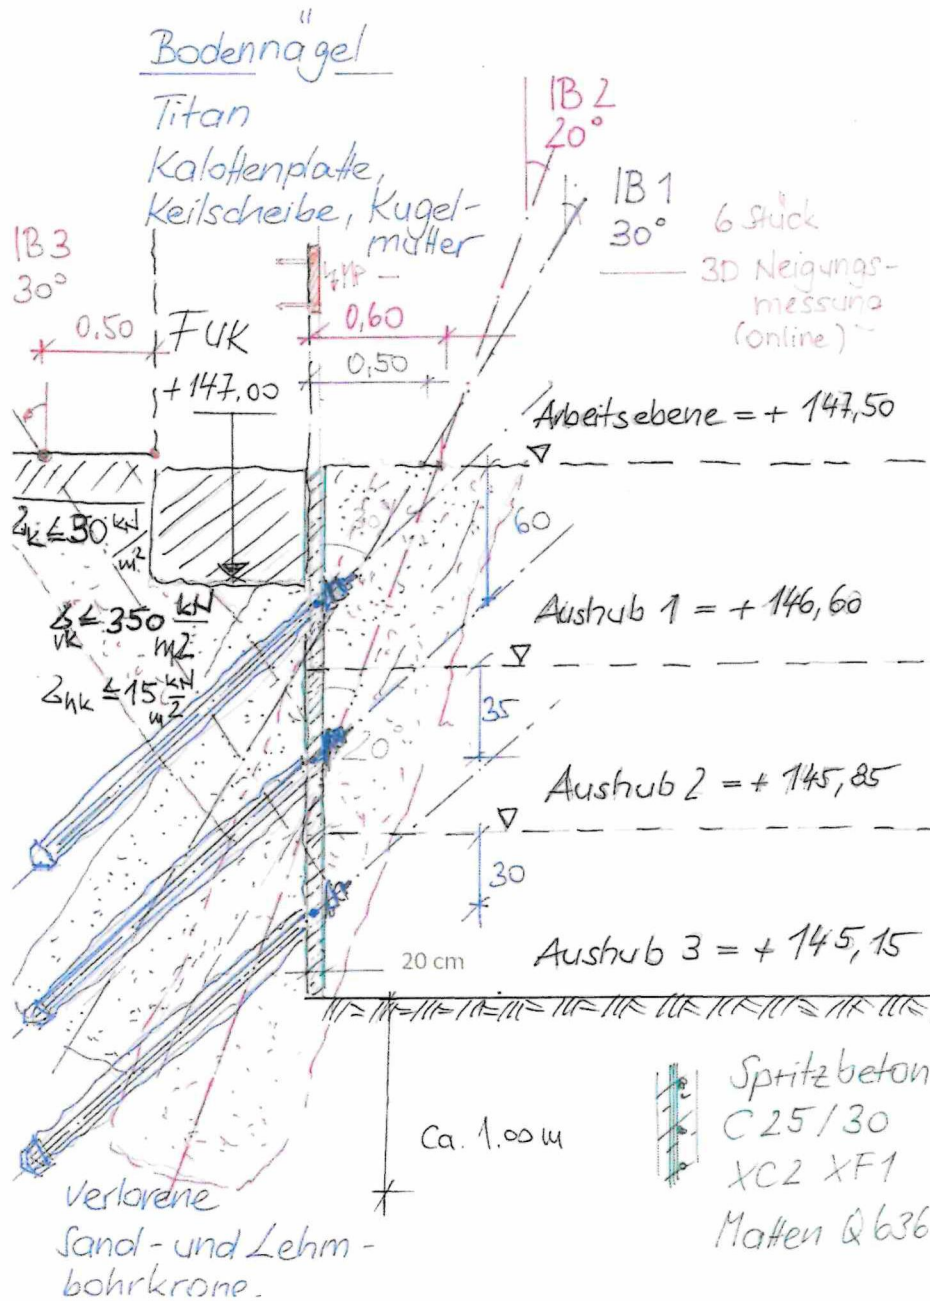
Bodennägel

Titan
Kalottenplatte,
Keilscheibe, Kugelmutter

IB 2
20°

IB 1
30°

6 Stück
3D Neigungsmessung
(online)

IB 3
30°

0,50

FUK
+147,00

VMP

0,60

0,50

Arbeitsebene = + 147,50

$z_k \leq 30 \frac{kN}{m^2}$

60

$z_{vk} \leq 350 \frac{kN}{m^2}$

$z_{hk} \leq 15 \frac{kN}{m^2}$

Aushub 1 = + 146,60

35

20

Aushub 2 = + 145,85

30

20 cm

Aushub 3 = + 145,15

Spritzbeton
C 25/30
XC2 XF1
Matten Q 636

Ca. 1.00 m

Verlorene
Sand- und Lehmbohrkrone.